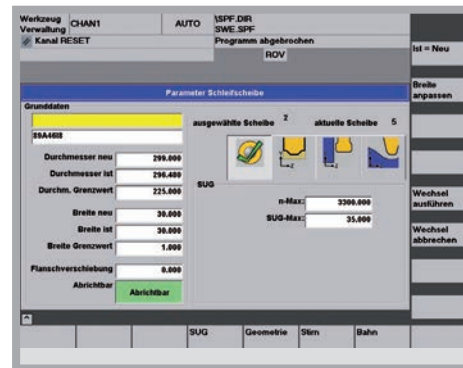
Werkzeug Verwaltung CHAN1 AUTO \SPF.DIR SWE.SPF
Kanal RESET Programm abgebrochen
ROV

Ist = Neu

Parameter Schleifscheibe

Breite anpassen

Grunddaten

89A46I8

ausgewählte Scheibe 2 aktuelle Scheibe 5

Durchmesser neu 299.000
Durchmesser ist 296.480
Durchm. Grenzwert 225.000

SUG

n-Max: 3300.000
SUG-Max: 35.000

Breite neu 30.000
Breite ist 30.000
Breite Grenzwert 1.000

Flanschverschiebung 0.000
Abrichtbar Abrichtbar

Wechsel ausführen

Wechsel abbrechen

SUG Geometrie Stirn Bahn